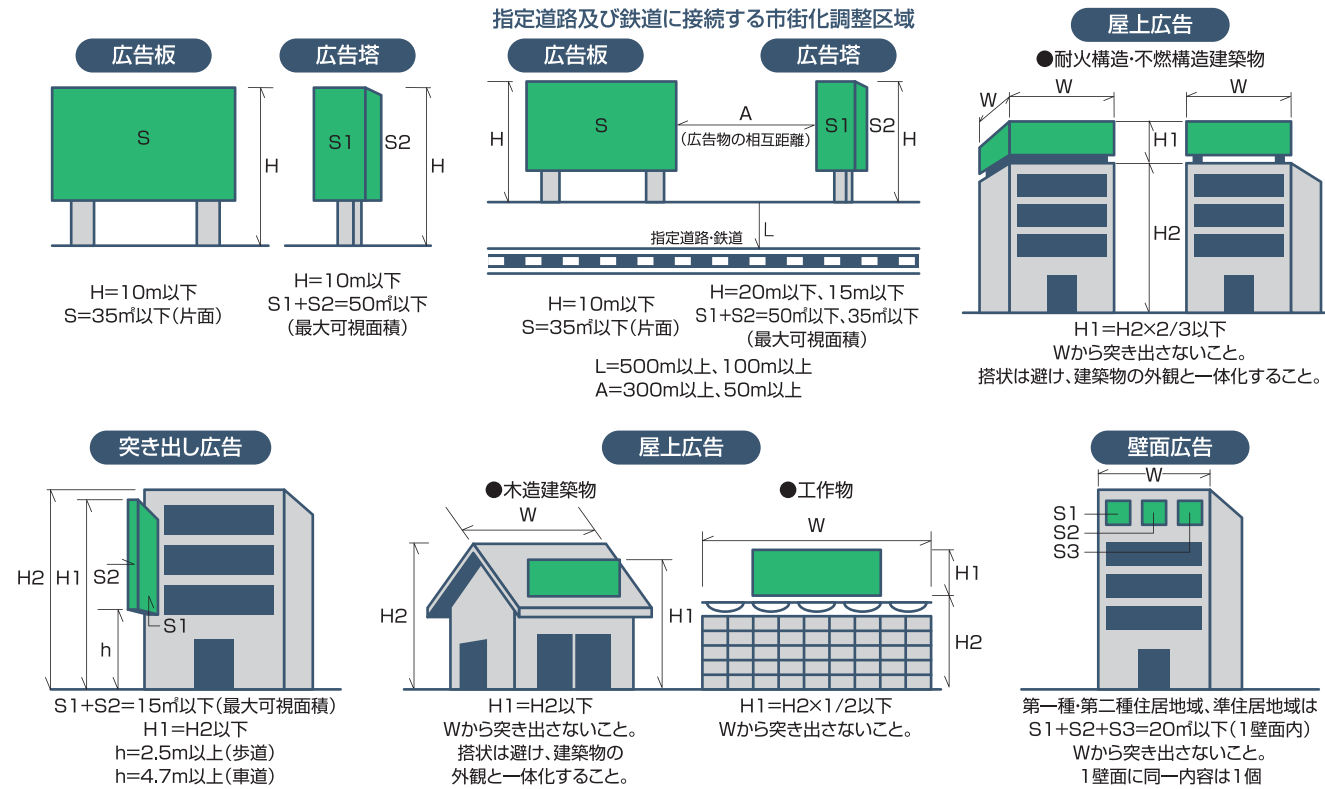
広告板

S

H

H=10m以下
S=35㎡以下(片面)

広告塔

S1 S2

H

H=10m以下
S1+S2=50㎡以下
(最大可視面積)

指定道路及び鉄道に接続する市街化調整区域

広告板

広告塔

H

S

A
(広告物の相互距離)

S1 S2

H

指定道路・鉄道

L

H=10m以下
S=35㎡以下(片面)

H=20m以下、15m以下
S1+S2=50㎡以下、35㎡以下
(最大可視面積)

L=500m以上、100m以上
A=300m以上、50m以上

屋上広告

●耐火構造・不燃構造建築物

W W W

H1

H2

H1=H2×2/3以下
Wから突き出さないこと。
搭状は避け、建築物の外観と一体化すること。

突き出し広告

H2 H1 S2

S1

h

S1+S2=15㎡以下(最大可視面積)
H1=H2以下
h=2.5m以上(歩道)
h=4.7m以上(車道)

屋上広告

●木造建築物

W

H2

H1

H1=H2以下
Wから突き出さないこと。
搭状は避け、建築物の外観と一体化すること。

●工作物

W

H1

H2

H1=H2×1/2以下
Wから突き出さないこと。

壁面広告

W

S1
S2
S3

第一種・第二種住居地域、準住居地域は
S1+S2+S3=20㎡以下(1壁面内)
Wから突き出さないこと。
1壁面に同一内容は1個